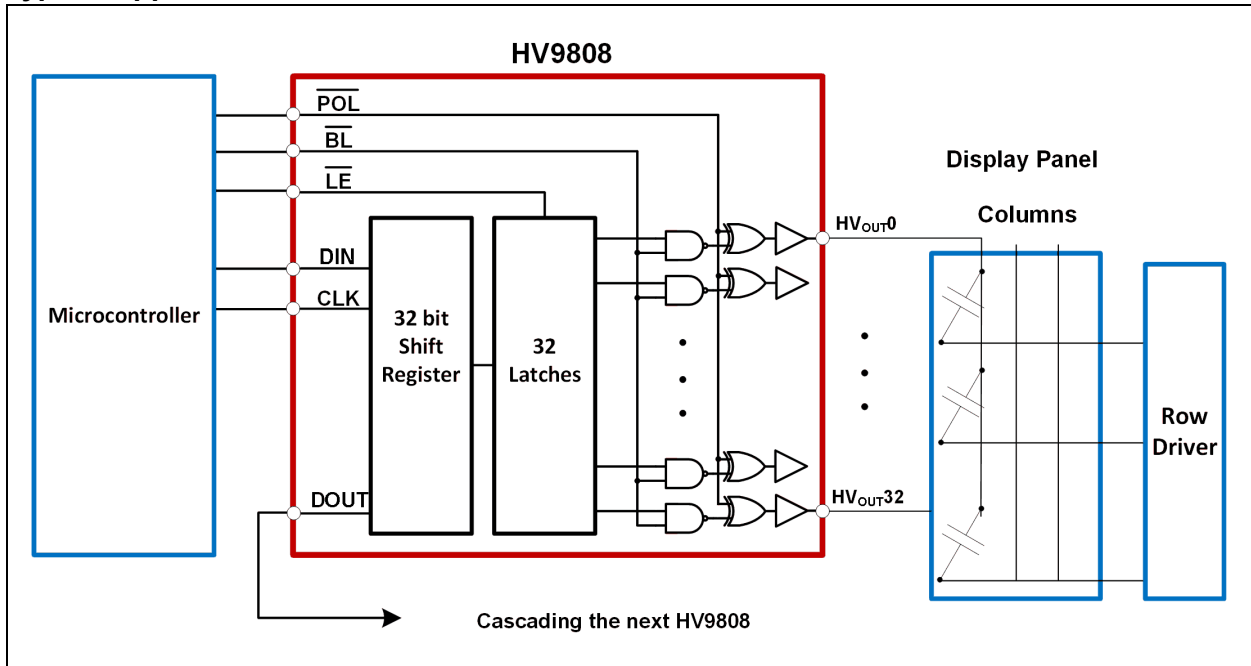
HV9808

Microcontroller

$\overline{POL}$

$\overline{BL}$

$\overline{LE}$

DIN

CLK

DOUT

32 bit Shift Register

32 Latches

$HV_{OUT}0$

$HV_{OUT}32$

Display Panel

Columns

Row Driver

Cascading the next HV9808